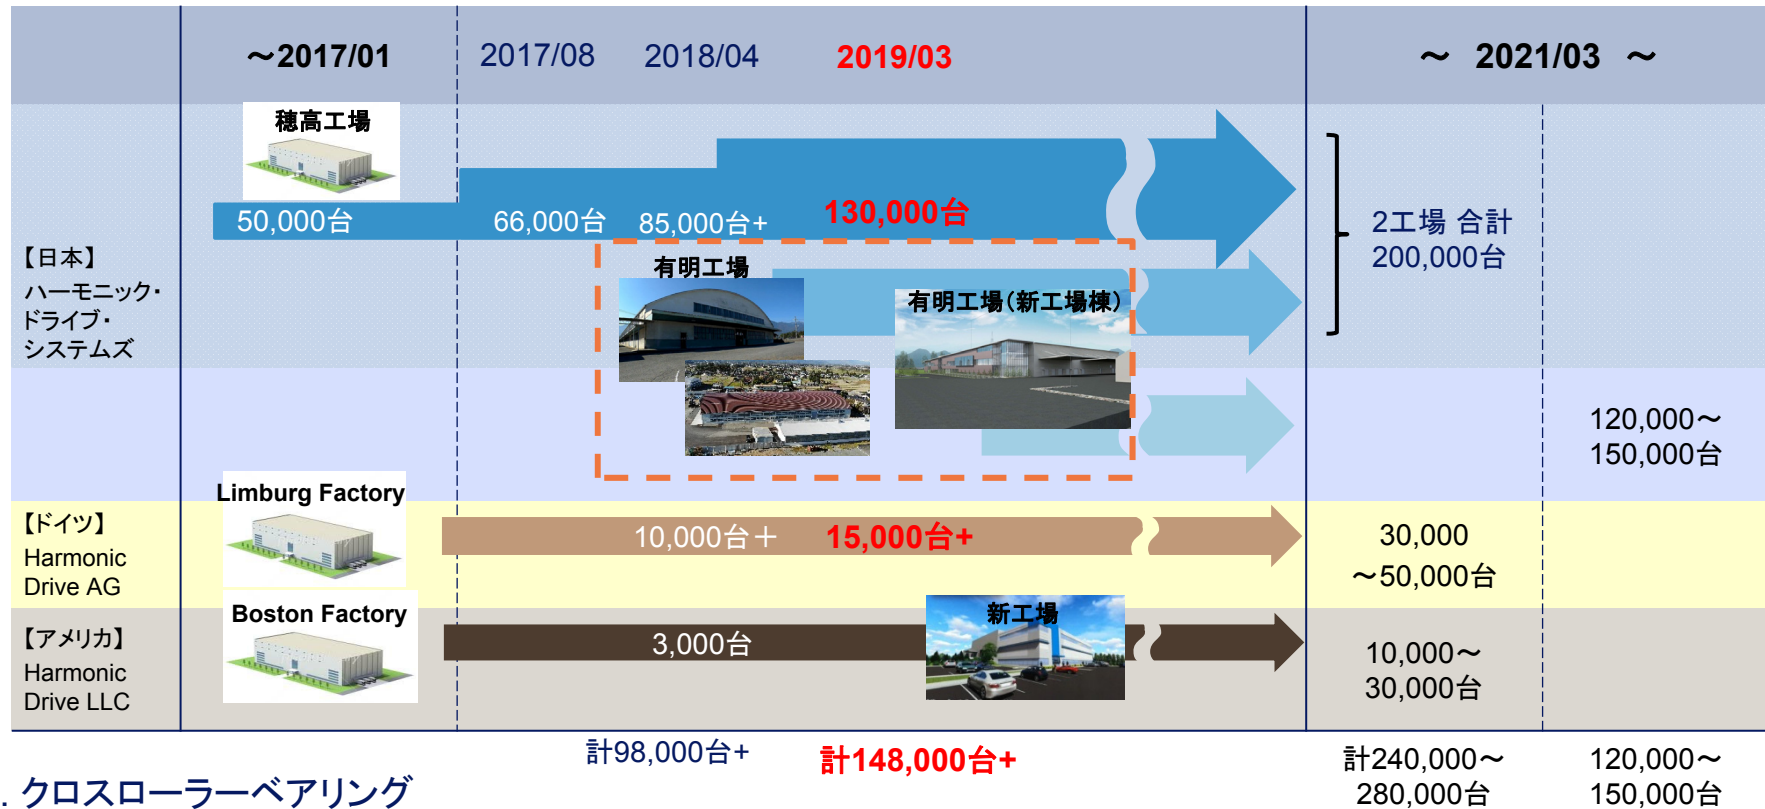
～2017/01
2017/08
2018/04
2019/03
～ 2021/03 ～

穂高工場
50,000台
66,000台
85,000台+
130,000台
2工場 合計
200,000台

【日本】
ハーモニック・
ドライブ・
システムズ

有明工場
有明工場(新工場棟)
120,000～
150,000台

【ドイツ】
Harmonic
Drive AG
Limburg Factory
10,000台＋
15,000台+
30,000
～50,000台

【アメリカ】
Harmonic
Drive LLC
Boston Factory
3,000台
新工場
10,000～
30,000台

計98,000台+
計148,000台+
計240,000～
280,000台
120,000～
150,000台

. クロスローラーベアリング